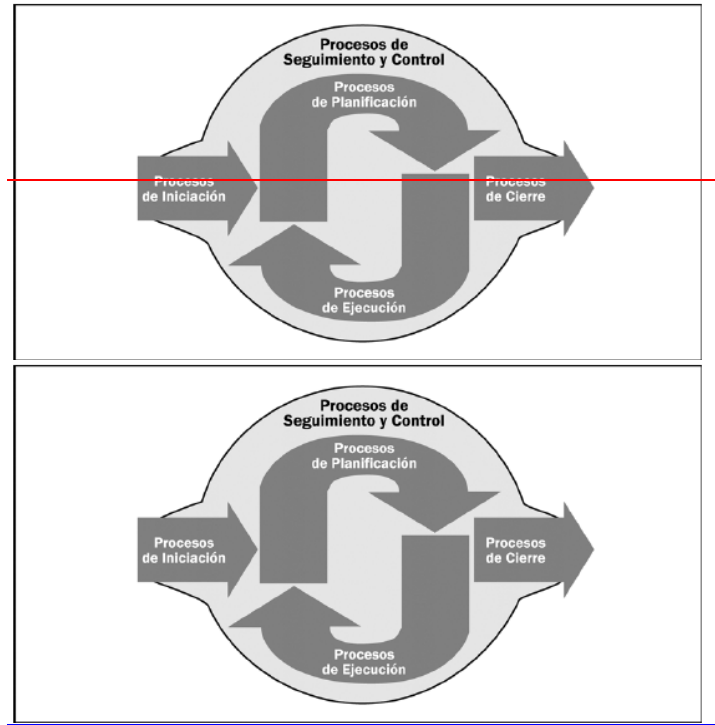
Procesos de Seguimiento y Control

Procesos de Planificación

Procesos de Iniciación

Procesos de Cierre

Procesos de Ejecución

Procesos de Seguimiento y Control

Procesos de Planificación

Procesos de Iniciación

Procesos de Cierre

Procesos de Ejecución